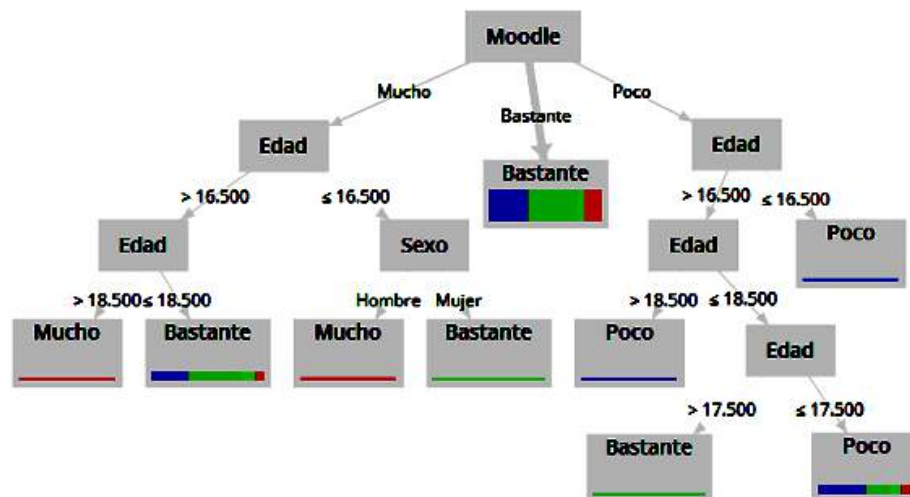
Moodle

Mucho
Bastante
Poco

Edad
Bastante
Edad

> 16.500
≤ 16.500
> 16.500
≤ 16.500

Edad
Sexo
Edad
Poco

> 18.500
≤ 18.500
Hombre
Mujer
> 18.500
≤ 18.500

Mucho
Bastante
Mucho
Bastante
Poco
Edad

> 17.500
≤ 17.500

Bastante
Poco